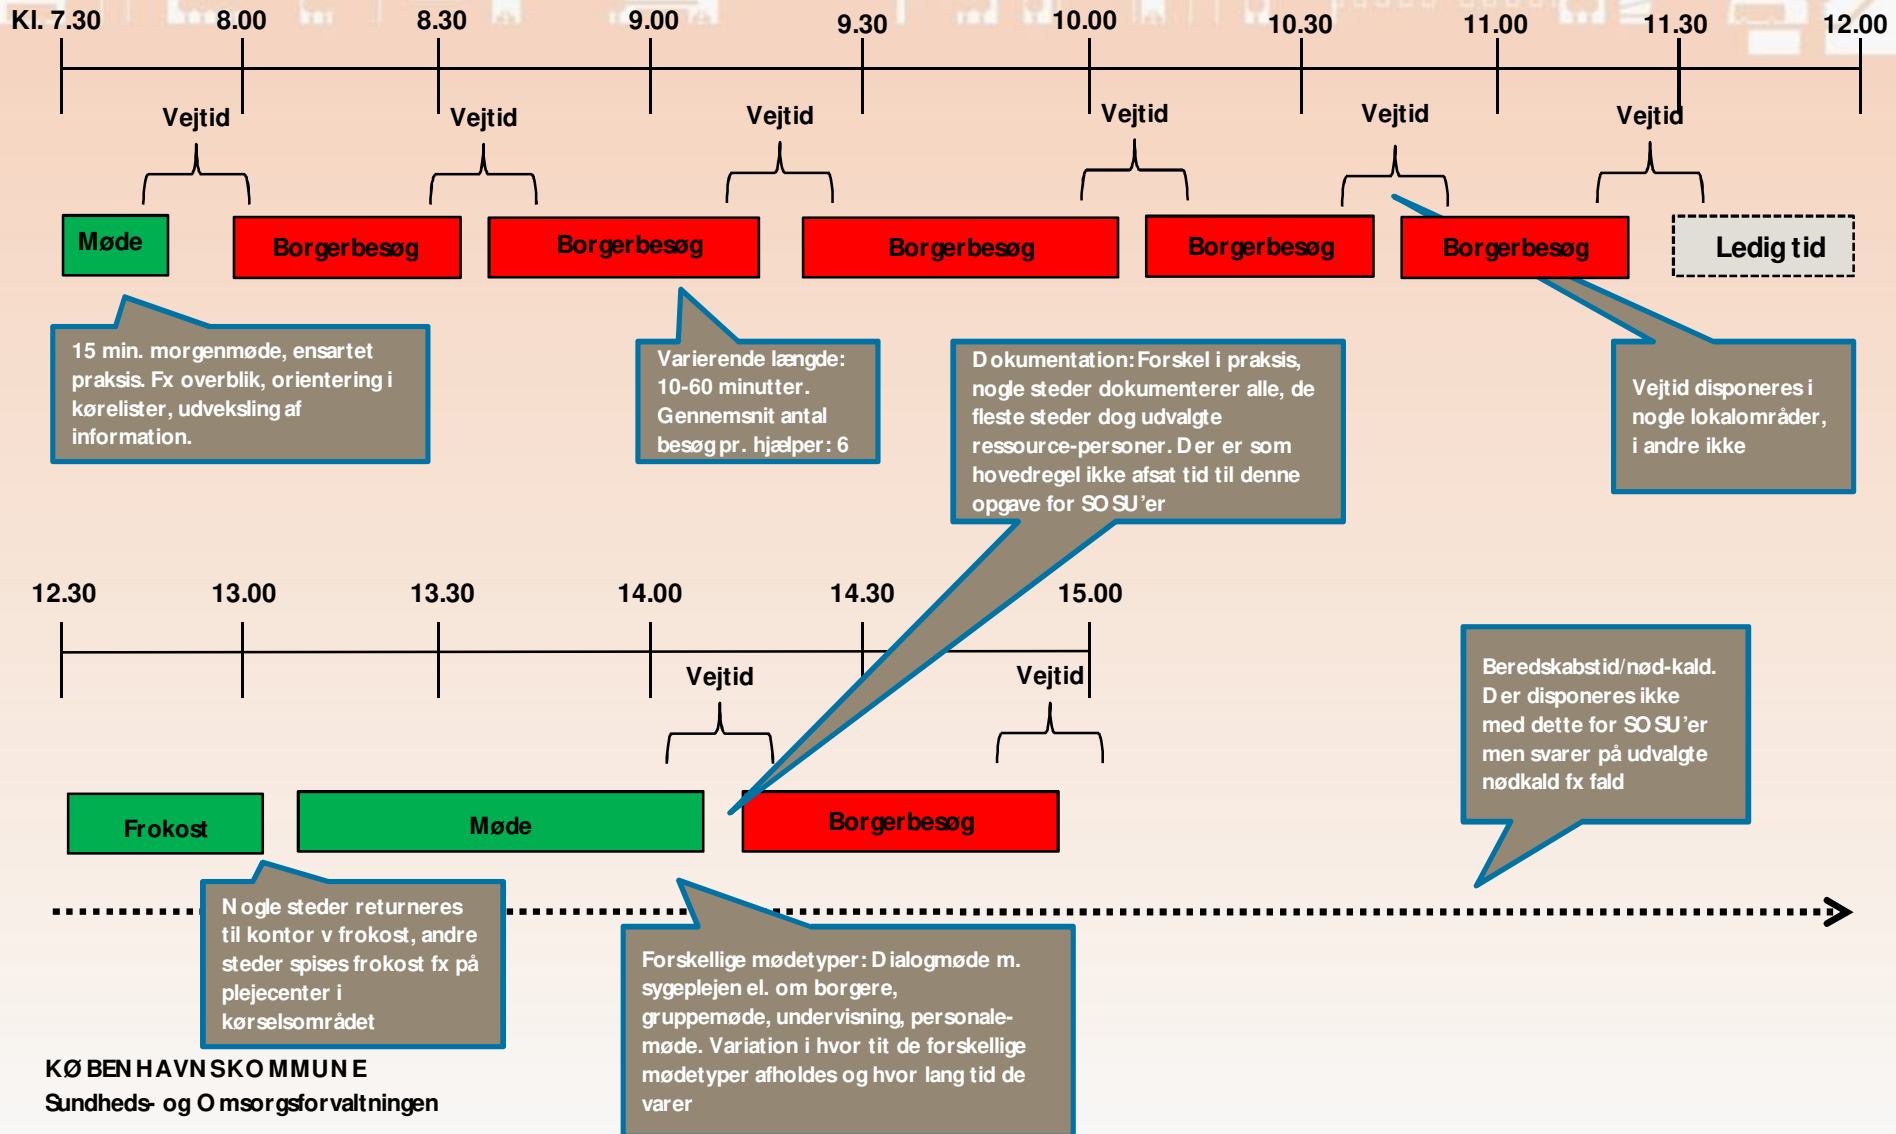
Kl. 7.30 8.00 8.30 9.00 9.30 10.00 10.30 11.00 11.30 12.00

Vejtid Vejtid Vejtid Vejtid Vejtid Vejtid

Møde

Borgerbesøg

Borgerbesøg

Borgerbesøg

Borgerbesøg

Borgerbesøg

Ledig tid

15 min. morgenmøde, ensartet praksis. Fx overblik, orientering i kørelister, udveksling af information.

Varierende længde: 10-60 minutter. Gennemsnit antal besøg pr. hjælper: 6

Dokumentation: Forskel i praksis, nogle steder dokumenterer alle, de fleste steder dog udvalgte ressource-personer. Der er som hovedregel ikke afsat tid til denne opgave for SOSU'er

Vejtid disponeres i nogle lokalområder, i andre ikke

12.30 13.00 13.30 14.00 14.30 15.00

Vejtid Vejtid

Frokost

Møde

Borgerbesøg

Beredskabstid/nød-kald. Der disponeres ikke med dette for SOSU'er men svarer på udvalgte nødkald fx fald

Nogle steder returneres til kontor v frokost, andre steder spises frokost fx på plejecenter i kørselsområdet

Forskellige mødetyper: Dialogmøde m. sygeplejen el. om borgere, gruppemøde, undervisning, personalemøde. Variation i hvor tit de forskellige mødetyper afholdes og hvor lang tid de varer

KØBENHAVNS KOMMUNE
Sundheds- og Omsorgsforvaltningen